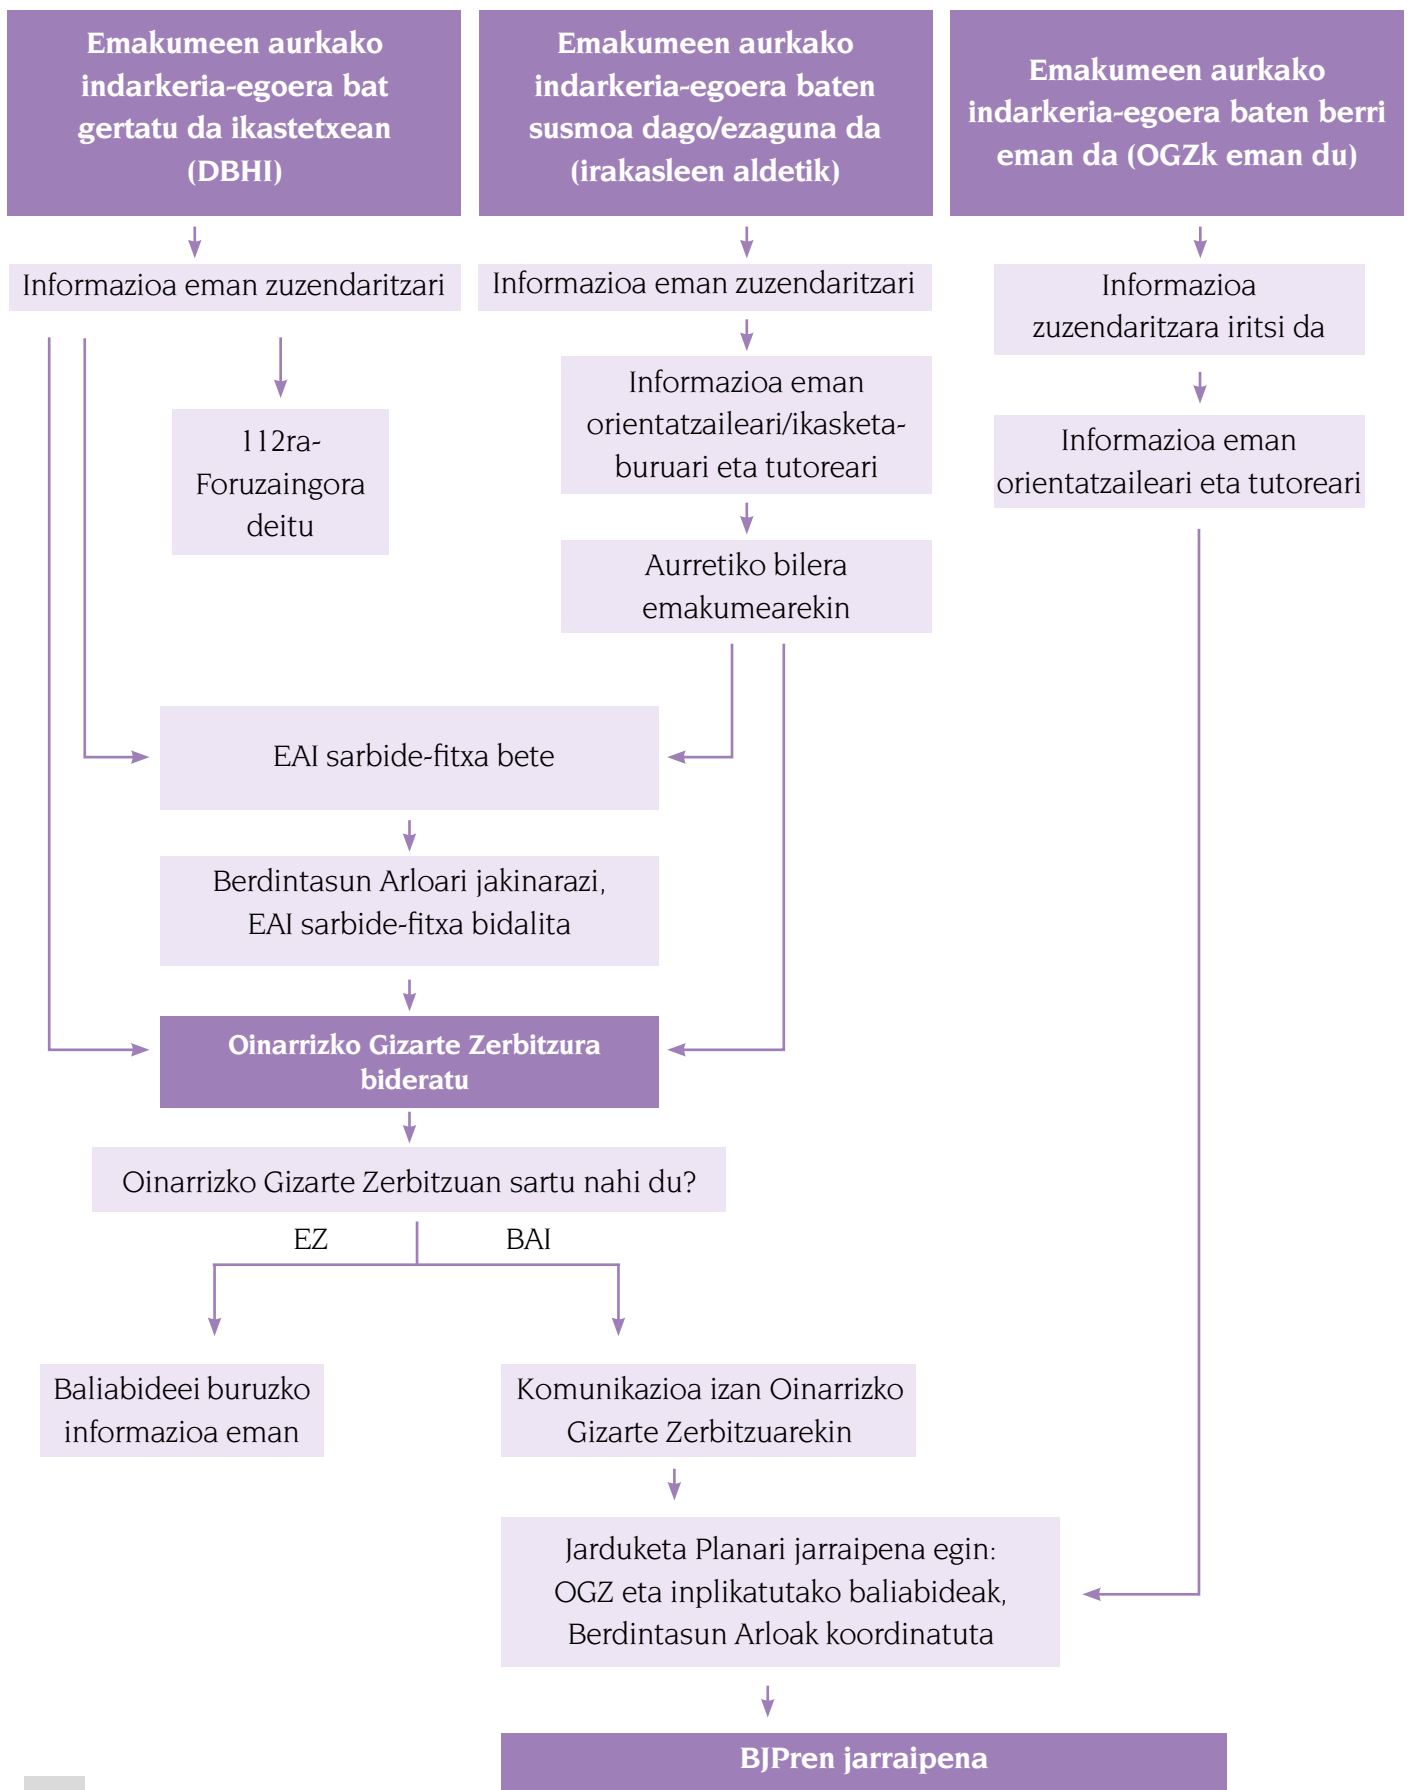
Emakumeen aurkako indarkeria-egoera bat gertatu da ikastetxean (DBHI)

Emakumeen aurkako indarkeria-egoera baten susmoa dago/ezaguna da (irakasleen aldetik)

Emakumeen aurkako indarkeria-egoera baten berri eman da (OGZk eman du)

Informazioa eman zuzendaritzari

Informazioa eman zuzendaritzari

Informazioa zuzendaritzara iritsi da

112ra-Foruzaingora deitu

Informazioa eman orientatzaileari/ikasketaburuari eta tutoreari

Informazioa eman orientatzaileari eta tutoreari

Aurretiko bilera emakumearekin

EAI sarbide-fitxa bete

Berdintasun Arloari jakinarazi, EAI sarbide-fitxa bidalita

Oinarrizko Gizarte Zerbitzura bideratu

Oinarrizko Gizarte Zerbitzuan sartu nahi du?

EZ

BAI

Baliabideei buruzko informazioa eman

Komunikazioa izan Oinarrizko Gizarte Zerbitzuarekin

Jarduketa Planari jarraipena egin: OGZ eta inplikatutako baliabideak, Berdintasun Arloak koordinatuta

BJPren jarraipena